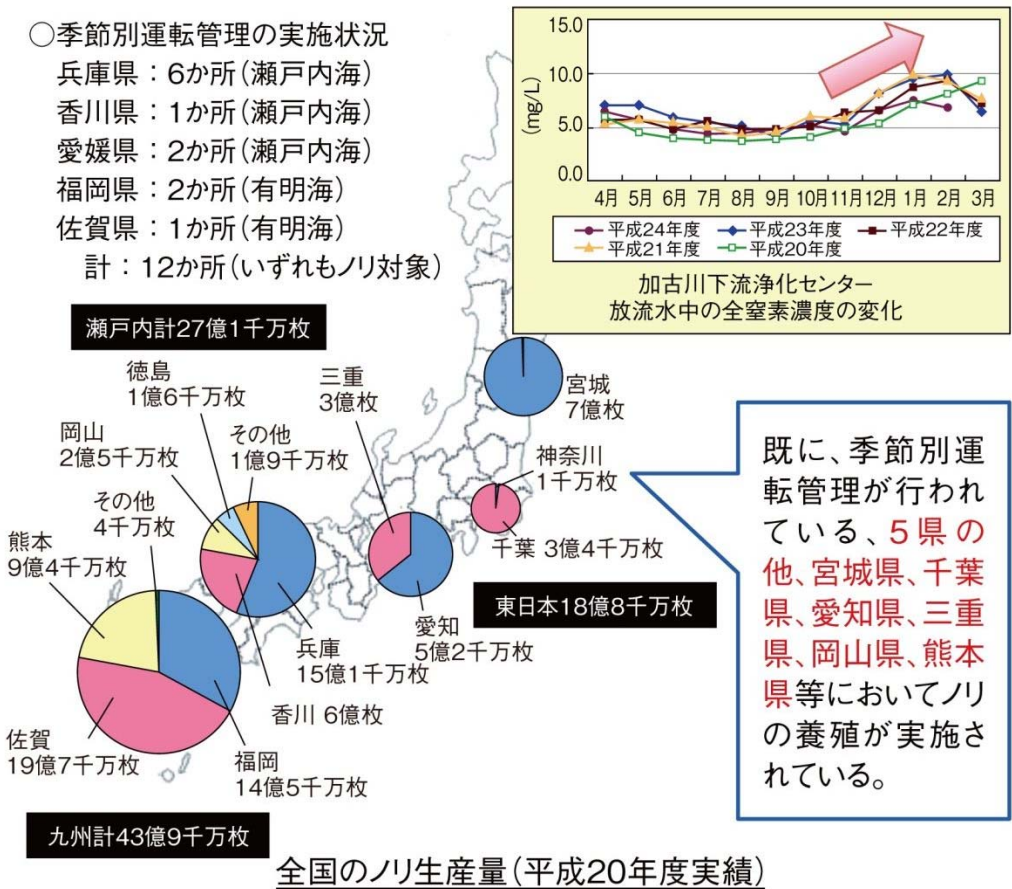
○季節別運転管理の実施状況
兵庫県：6か所（瀬戸内海）
香川県：1か所（瀬戸内海）
愛媛県：2か所（瀬戸内海）
福岡県：2か所（有明海）
佐賀県：1か所（有明海）
計：12か所（いずれもノリ対象）

15.0
10.0
5.0
0.0
(mg/L)
4月 5月 6月 7月 8月 9月 10月 11月 12月 1月 2月 3月
平成24年度 平成23年度 平成22年度 平成21年度 平成20年度

加古川下流浄化センター
放流水中の全窒素濃度の変化

瀬戸内計27億1千万枚

徳島
1億6千万枚

岡山
2億5千万枚

その他
1億9千万枚

その他
4千万枚

熊本
9億4千万枚

兵庫
15億1千万枚

香川 6億枚

佐賀
19億7千万枚

福岡
14億5千万枚

九州計43億9千万枚

三重
3億枚

愛知
5億2千万枚

宮城
7億枚

神奈川
1千万枚

千葉 3億4千万枚

東日本18億8千万枚

既に、季節別運転管理が行われている、5県の他、宮城県、千葉県、愛知県、三重県、岡山県、熊本県等においてノリの養殖が実施されている。

全国のノリ生産量（平成20年度実績）